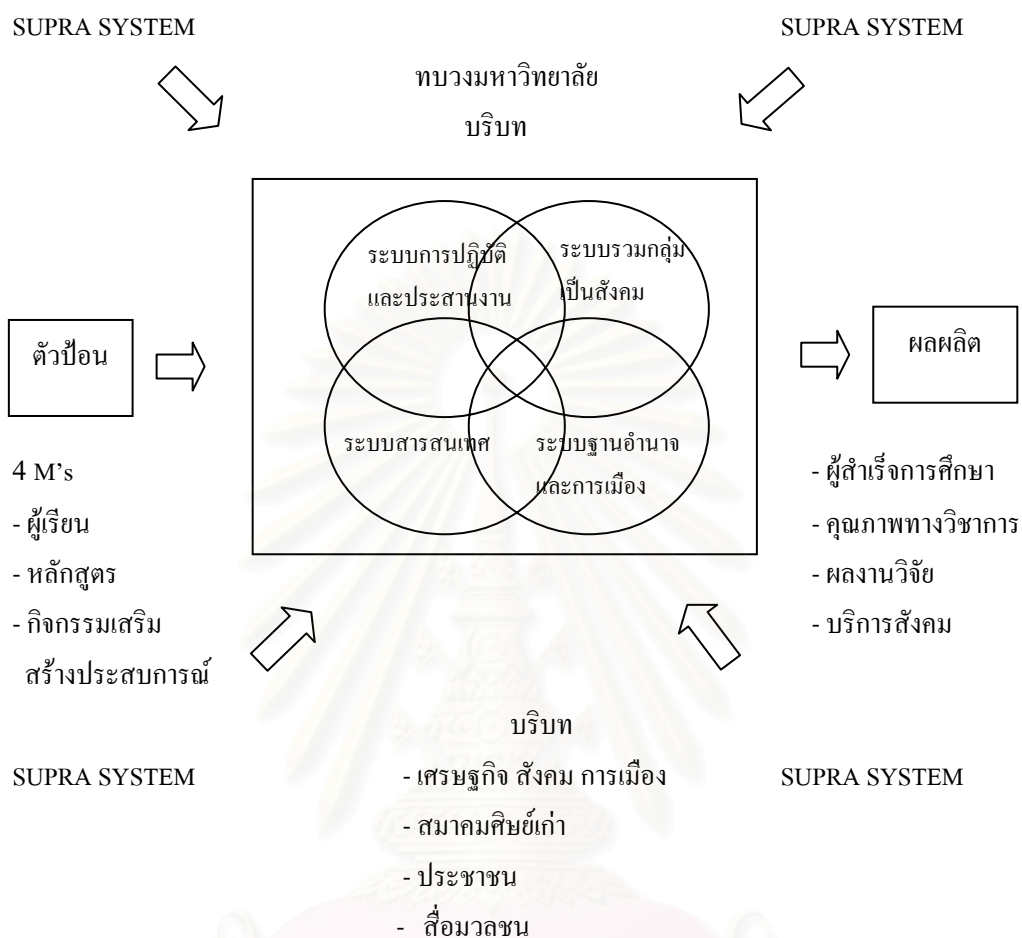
SUPRA SYSTEM

SUPRA SYSTEM

ทบวงมหาวิทยาลัย

บริบท

ระบบการปฏิบัติและประสานงาน

ระบบรวมกลุ่มเป็นสังคม

ระบบสารสนเทศ

ระบบฐานอำนาจและการเมือง

ตัวป้อน

ผลผลิต

4 M's
- ผู้เรียน
- หลักสูตร
- กิจกรรมเสริมสร้างประสบการณ์

- ผู้สำเร็จการศึกษา
- คุณภาพทางวิชาการ
- ผลงานวิจัย
- บริการสังคม

บริบท

SUPRA SYSTEM

- เศรษฐกิจ สังคม การเมือง
- สมาคมศิษย์เก่า
- ประชาชน
- สื่อมวลชน

SUPRA SYSTEM